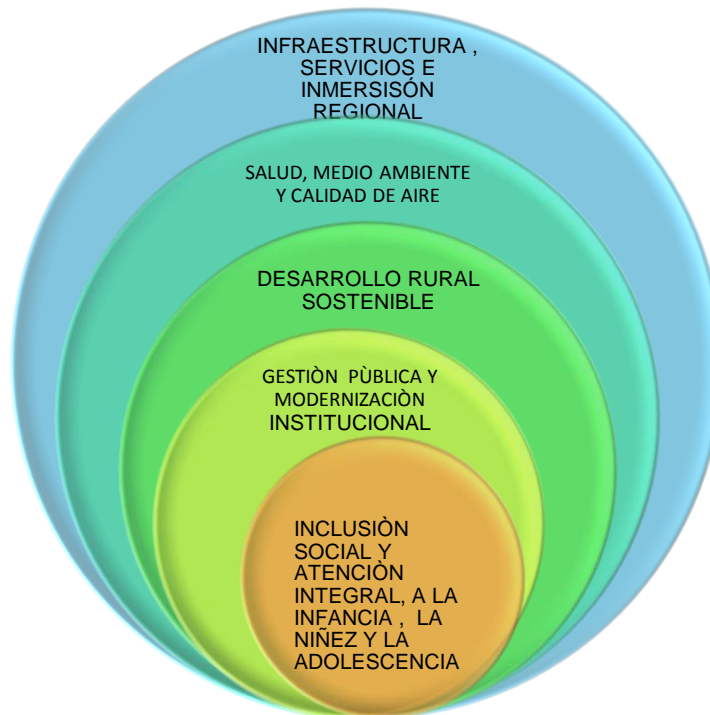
INFRAESTRUCTURA , SERVICIOS E INMERSISÓN REGIONAL

SALUD, MEDIO AMBIENTE Y CALIDAD DE AIRE

DESARROLLO RURAL SOSTENIBLE

GESTIÒN PÙBLICA Y MODERNIZACIÒN INSTITUCIONAL

INCLUSIÒN SOCIAL Y ATENCIÒN INTEGRAL, A LA INFANCIA , LA NIŇEZ Y LA ADOLESCENCIA